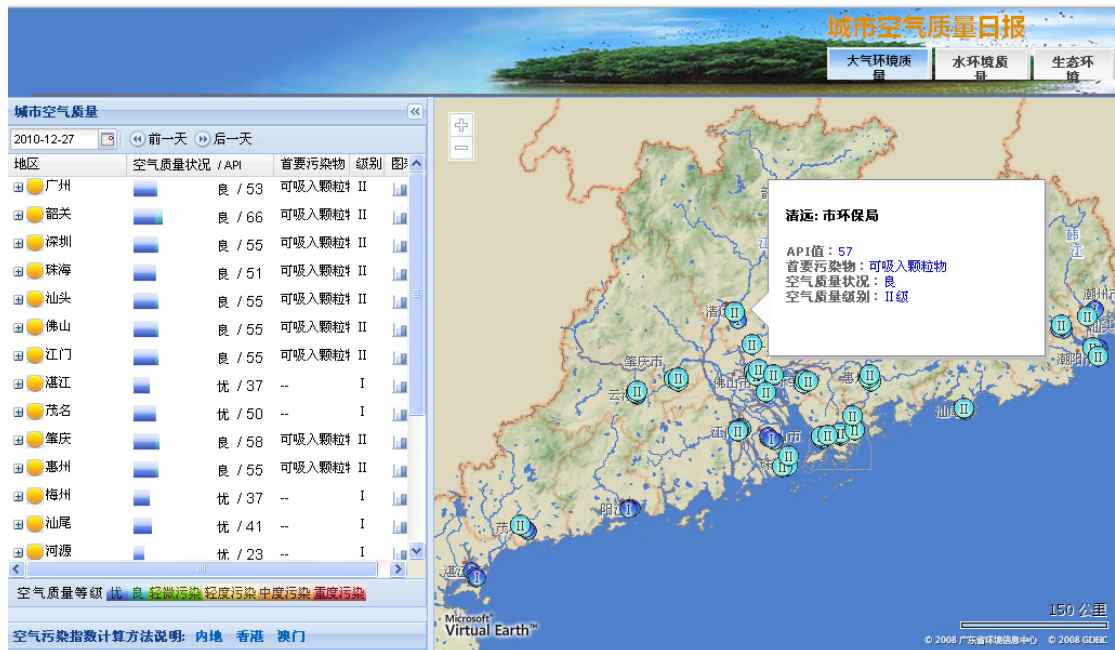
城市空气质量日报

大气环境质量　水环境质量　生态环境

城市空气质量

2010-12-27　前一天　后一天

| 地区 | 空气质量状况 / API | 首要污染物 | 级别 | 图 |
|---|---|---|---|---|
| 广州 | 良 / 53 | 可吸入颗粒物 | II | |
| 韶关 | 良 / 66 | 可吸入颗粒物 | II | |
| 深圳 | 良 / 55 | 可吸入颗粒物 | II | |
| 珠海 | 良 / 51 | 可吸入颗粒物 | II | |
| 汕头 | 良 / 55 | 可吸入颗粒物 | II | |
| 佛山 | 良 / 55 | 可吸入颗粒物 | II | |
| 江门 | 良 / 55 | 可吸入颗粒物 | II | |
| 湛江 | 优 / 37 | -- | I | |
| 茂名 | 优 / 50 | -- | I | |
| 肇庆 | 良 / 58 | 可吸入颗粒物 | II | |
| 惠州 | 良 / 55 | 可吸入颗粒物 | II | |
| 梅州 | 优 / 37 | -- | I | |
| 汕尾 | 优 / 41 | -- | I | |
| 河源 | 优 / 23 | -- | I | |

空气质量等级 优 良 轻微污染 轻度污染 中度污染 重度污染

空气污染指数计算方法说明: 内地 香港 澳门

清远: 市环保局

API值: 57
首要污染物: 可吸入颗粒物
空气质量状况: 良
空气质量级别: II级

清远　肇庆市　云浮　佛山市　惠　汕尾　江　市　阳江　茂　湛江　韩江　潮州　汕头　揭阳市

150 公里

Microsoft Virtual Earth™

© 2008 广东省环境信息中心　© 2008 GDEIC